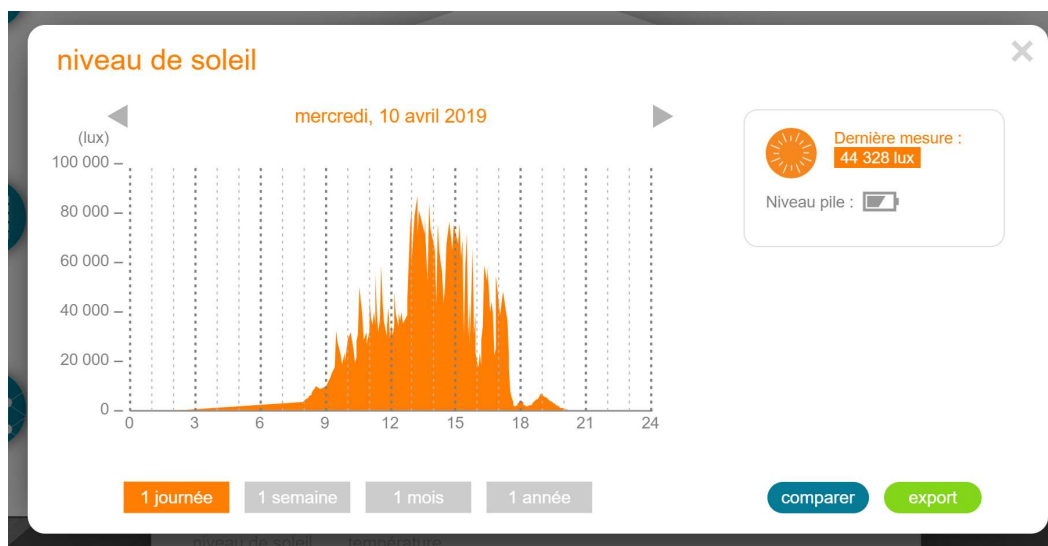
niveau de soleil

mercredi, 10 avril 2019

(lux)
100 000
80 000
60 000
40 000
20 000
0

0 3 6 9 12 15 18 21 24

Dernière mesure :
44 328 lux

Niveau pile :

1 journée
1 semaine
1 mois
1 année

comparer
export

niveau de soleil température